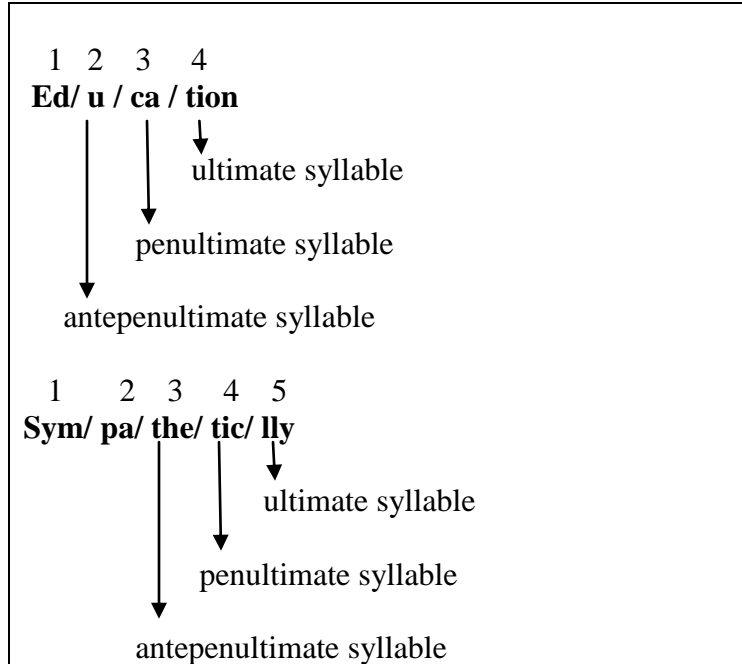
1 2 3 4
**Ed/ u / ca / tion**

ultimate syllable

penultimate syllable

antepenultimate syllable

1 2 3 4 5
**Sym/ pa/ the/ tic/ lly**

ultimate syllable

penultimate syllable

antepenultimate syllable